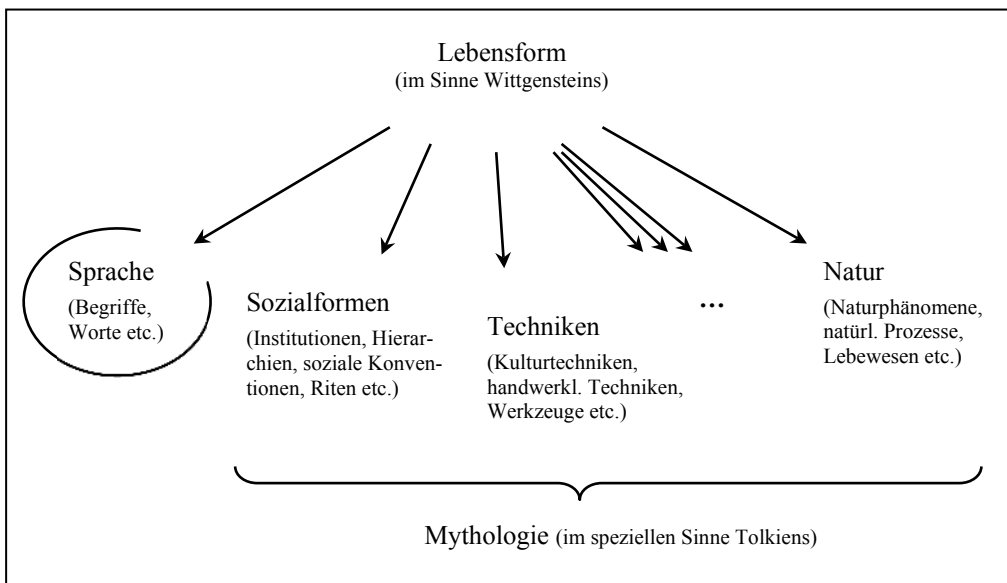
Lebensform
(im Sinne Wittgensteins)

Sprache
(Begriffe, Worte etc.)

Sozialformen
(Institutionen, Hierarchien, soziale Konventionen, Riten etc.)

Techniken
(Kulturtechniken, handwerkl. Techniken, Werkzeuge etc.)

...

Natur
(Naturphänomene, natürl. Prozesse, Lebewesen etc.)

Mythologie (im speziellen Sinne Tolkiens)